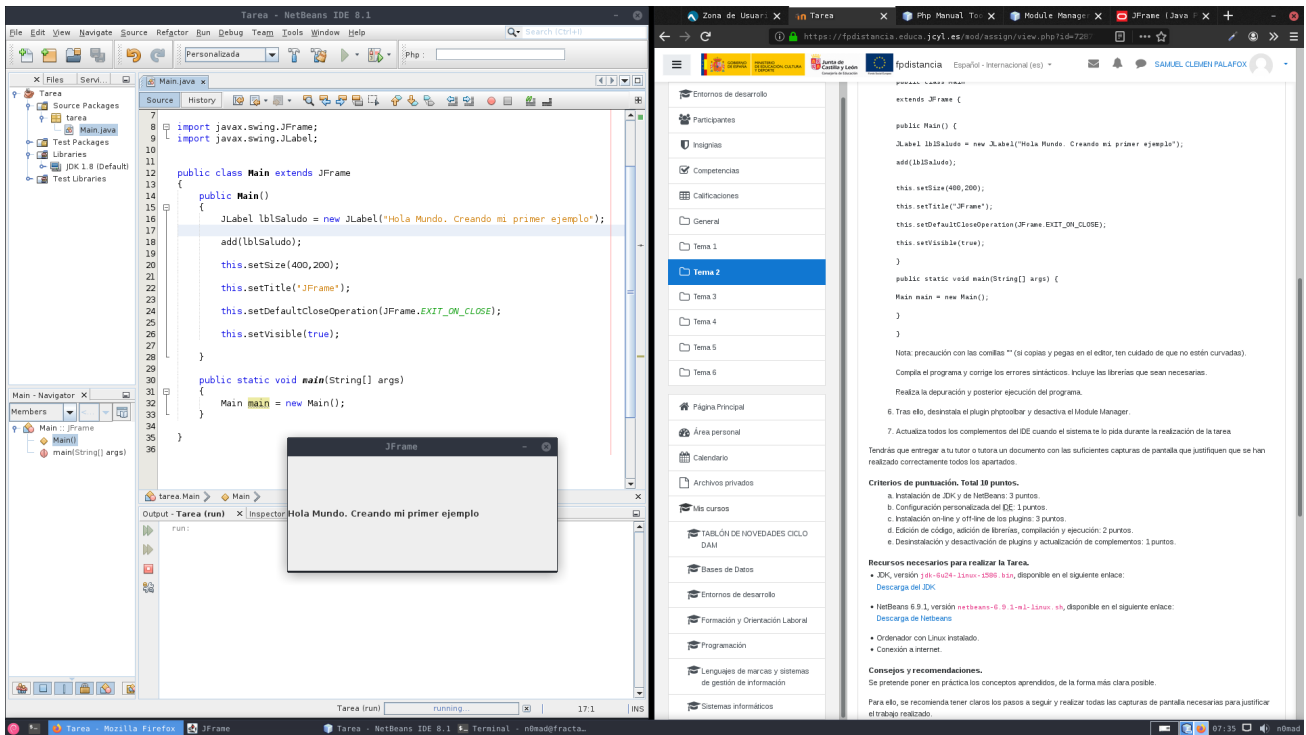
Tarea - NetBeans IDE 8.1

File Edit View Navigate Source Refactor Run Debug Team Tools Window Help

Search (Ctrl+I)

Personalizada

Php :

Files Servi...

Tarea
Source Packages
tarea
Main.java
Test Packages
Libraries
JDK 1.8 (Default)
Test Libraries

Main.java

Source History

```
7
8  import javax.swing.JFrame;
9  import javax.swing.JLabel;
10
11
12 public class Main extends JFrame
13 {
14     public Main()
15     {
16         JLabel lblSaludo = new JLabel("Hola Mundo. Creando mi primer ejemplo");
17
18         add(lblSaludo);
19
20         this.setSize(400,200);
21
22         this.setTitle("JFrame");
23
24         this.setDefaultCloseOperation(JFrame.EXIT_ON_CLOSE);
25
26         this.setVisible(true);
27
28     }
29
30     public static void main(String[] args)
31     {
32         Main main = new Main();
33     }
34
35 }
36
```

tarea.Main Main

Main - Navigator

Members

Main :: JFrame
Main()
main(String[] args)

Output - Tarea (run) Inspector

run:

JFrame

Hola Mundo. Creando mi primer ejemplo

Tarea (run) running... 17:1 INS

Zona de Usuari Tarea Php Manual Too Module Manager JFrame (Java P

https://fpdistancia.educa.jcyl.es/mod/assign/view.php?id=728

fpdistancia Español - Internacional (es) SAMUEL CLEMEN PALAFOX

Entornos de desarrollo
Participantes
Insignias
Competencias
Calificaciones
General
Tema 1
Tema 2
Tema 3
Tema 4
Tema 5
Tema 6
Página Principal
Área personal
Calendario
Archivos privados
Mis cursos
TABLÓN DE NOVEDADES CICLO DAM
Bases de Datos
Entornos de desarrollo
Formación y Orientación Laboral
Programación
Lenguajes de marcas y sistemas de gestión de información
Sistemas informáticos

extends JFrame {

public Main() {

JLabel lblSaludo = new JLabel("Hola Mundo. Creando mi primer ejemplo");

add(lblSaludo);

this.setSize(400,200);

this.setTitle("JFrame");

this.setDefaultCloseOperation(JFrame.EXIT_ON_CLOSE);

this.setVisible(true);

}

public static void main(String[] args) {

Main main = new Main();

}

}

Nota: precaución con las comillas "" (si copias y pegas en el editor, ten cuidado de que no estén curvadas).

Compila el programa y corrige los errores sintácticos. Incluye las librerías que sean necesarias.

Realiza la depuración y posterior ejecución del programa.

6. Tras ello, desinstala el plugin phptoolbar y desactiva el Module Manager.

7. Actualiza todos los complementos del IDE cuando el sistema te lo pida durante la realización de la tarea

Tendrás que entregar a tu tutor o tutora un documento con las suficientes capturas de pantalla que justifiquen que se han realizado correctamente todos los apartados.

Criterios de puntuación. Total 10 puntos.
a. Instalación de JDK y de NetBeans: 3 puntos.
b. Configuración personalizada del IDE: 1 puntos.
c. Instalación on-line y off-line de los plugins: 3 puntos.
d. Edición de código, adición de librerías, compilación y ejecución: 2 puntos.
e. Desinstalación y desactivación de plugins y actualización de complementos: 1 puntos.

Recursos necesarios para realizar la Tarea.
• JDK, versión jdk-6u24-linux-i586.bin, disponible en el siguiente enlace:
Descarga del JDK

• NetBeans 6.9.1, versión netbeans-6.9.1-ml-linux.sh, disponible en el siguiente enlace:
Descarga de Netbeans

• Ordenador con Linux instalado.
• Conexión a internet.

Consejos y recomendaciones.
Se pretende poner en práctica los conceptos aprendidos, de la forma más clara posible.

Para ello, se recomienda tener claros los pasos a seguir y realizar todas las capturas de pantalla necesarias para justificar el trabajo realizado.

Tarea - Mozilla Firefox JFrame Tarea - NetBeans IDE 8.1 Terminal - n0mad@fracta... 07:35 n0mad